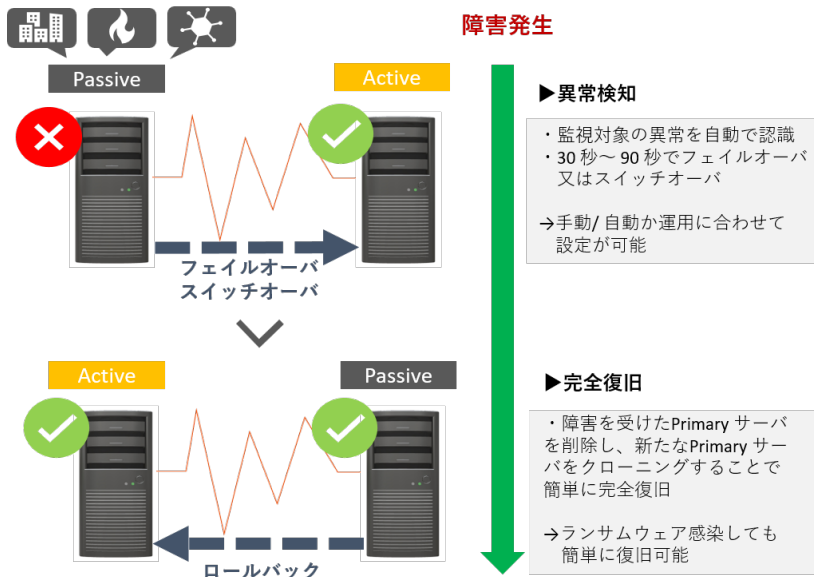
障害発生

Passive

Active

フェイルオーバ
スイッチオーバ

▶異常検知

・監視対象の異常を自動で認識
・30 秒～ 90 秒でフェイルオーバ又はスイッチオーバ

→手動/ 自動か運用に合わせて設定が可能

Active

Passive

ロールバック

▶完全復旧

・障害を受けたPrimary サーバを削除し、新たなPrimary サーバをクローニングすることで簡単に完全復旧

→ランサムウェア感染しても簡単に復旧可能